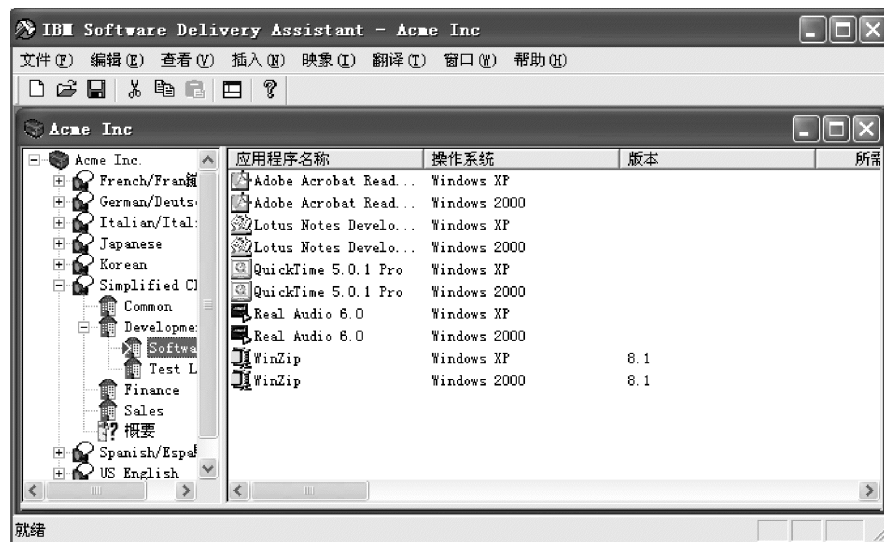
IBM Software Delivery Assistant - Acme Inc

文件(F) 编辑(E) 查看(V) 插入(N) 映象(I) 翻译(T) 窗口(W) 帮助(H)

Acme Inc

Acme Inc.
French/Fran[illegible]
German/Deuts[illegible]
Italian/Ital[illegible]
Japanese
Korean
Simplified Cl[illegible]
Common
Developme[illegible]
Softwa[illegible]
Test L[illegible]
Finance
Sales
概要
Spanish/Espa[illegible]
US English

| 应用程序名称 | 操作系统 | 版本 | 所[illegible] |
|---|---|---|---|
| Adobe Acrobat Read... | Windows XP | | |
| Adobe Acrobat Read... | Windows 2000 | | |
| Lotus Notes Develo... | Windows XP | | |
| Lotus Notes Develo... | Windows 2000 | | |
| QuickTime 5.0.1 Pro | Windows XP | | |
| QuickTime 5.0.1 Pro | Windows 2000 | | |
| Real Audio 6.0 | Windows XP | | |
| Real Audio 6.0 | Windows 2000 | | |
| WinZip | Windows XP | 8.1 | |
| WinZip | Windows 2000 | 8.1 | |

就绪